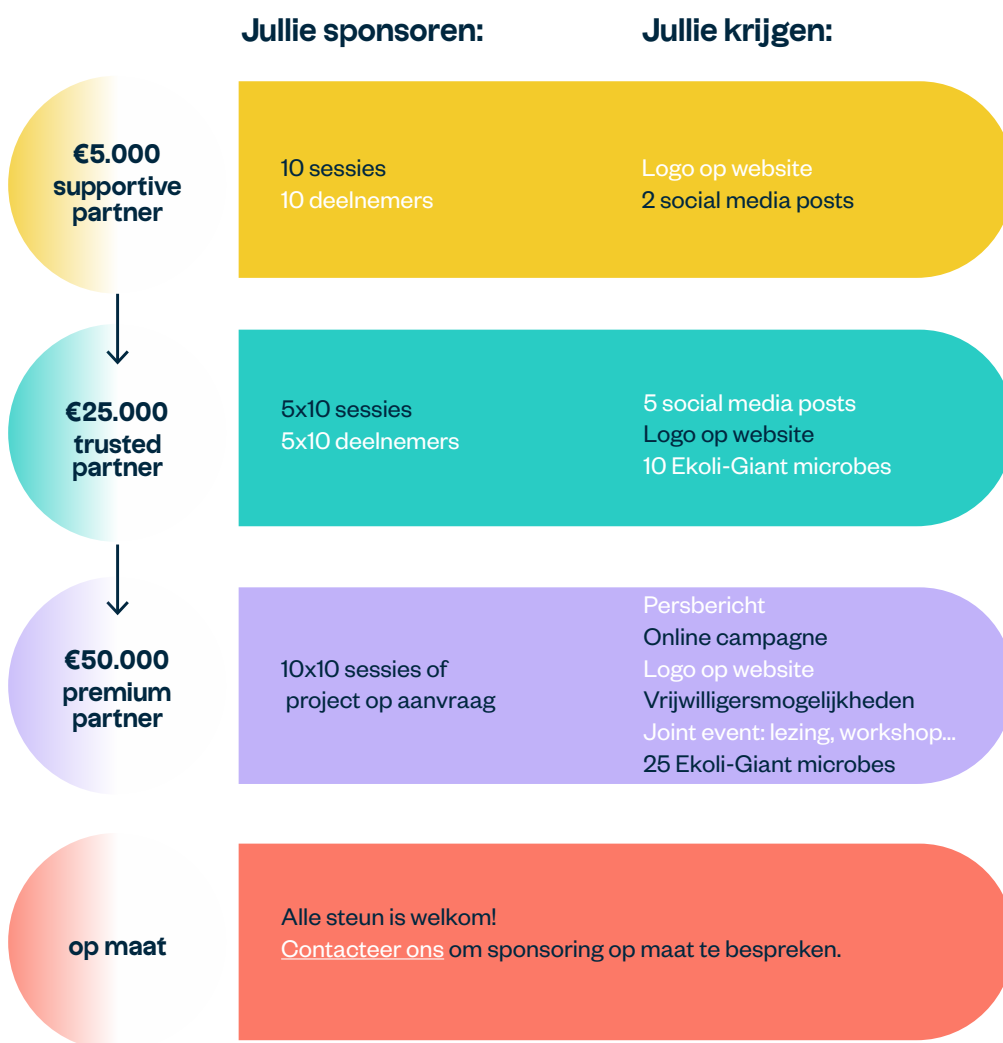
Jullie sponsoren:

Jullie krijgen:

€5.000 supportive partner

10 sessies
10 deelnemers

Logo op website
2 social media posts

€25.000 trusted partner

5x10 sessies
5x10 deelnemers

5 social media posts
Logo op website
10 Ekoli-Giant microbes

€50.000 premium partner

10x10 sessies of project op aanvraag

Persbericht
Online campagne
Logo op website
Vrijwilligersmogelijkheden
Joint event: lezing, workshop...
25 Ekoli-Giant microbes

op maat

Alle steun is welkom!
Contacteer ons om sponsoring op maat te bespreken.